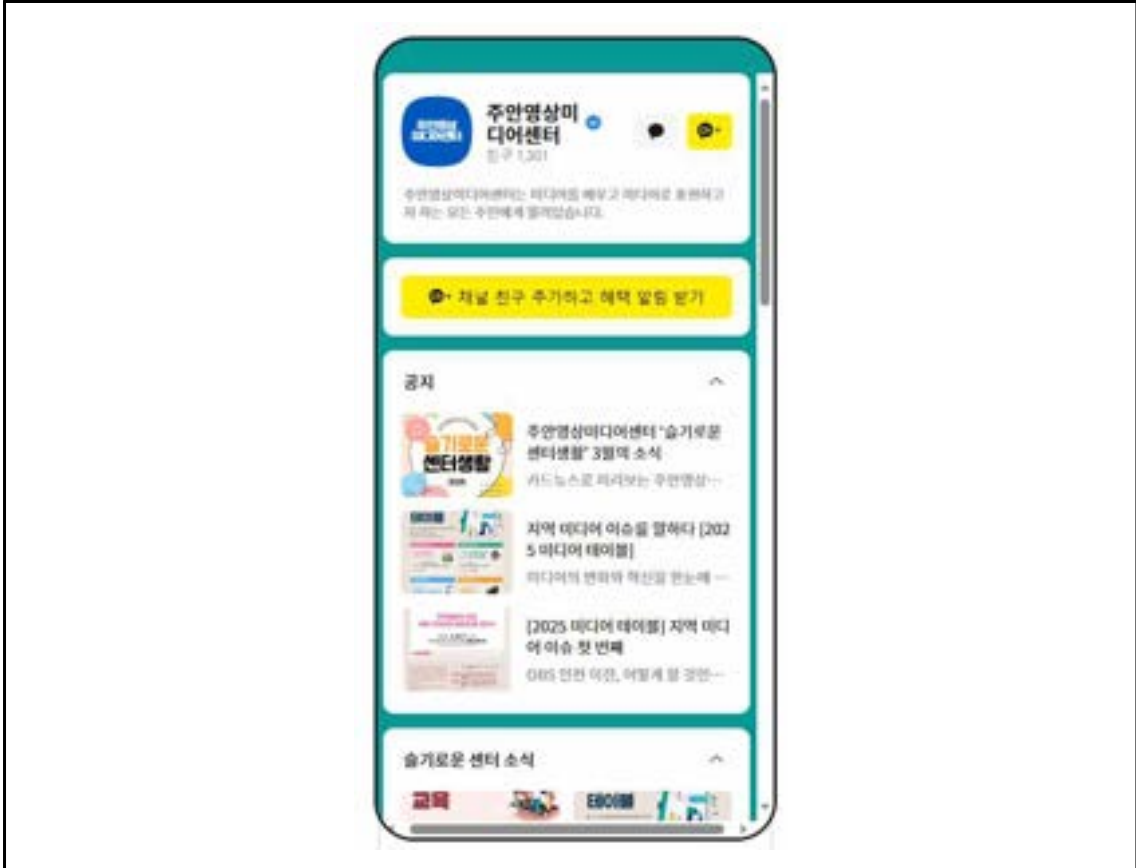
주안영상미디어센터

주안영상미디어센터
친구 1,301

주안영상미디어센터는 미디어를 배우고 미디어로 표현하고자 하는 모든 주민에게 열려있습니다.

채널 친구 추가하고 혜택 알림 받기

공지

슬기로운 센터생활

주안영상미디어센터 "슬기로운 센터생활" 3월의 소식
카드뉴스로 따라보는 주안영상...

지역 미디어 이슈를 말하다 [2025 미디어 테이블]
미디어의 변화와 혁신을 한눈에 ...

[2025 미디어 테이블] 지역 미디어 이슈 첫 번째
OBS 인천 이전, 어떻게 볼 것인...

슬기로운 센터 소식

교육

테이블